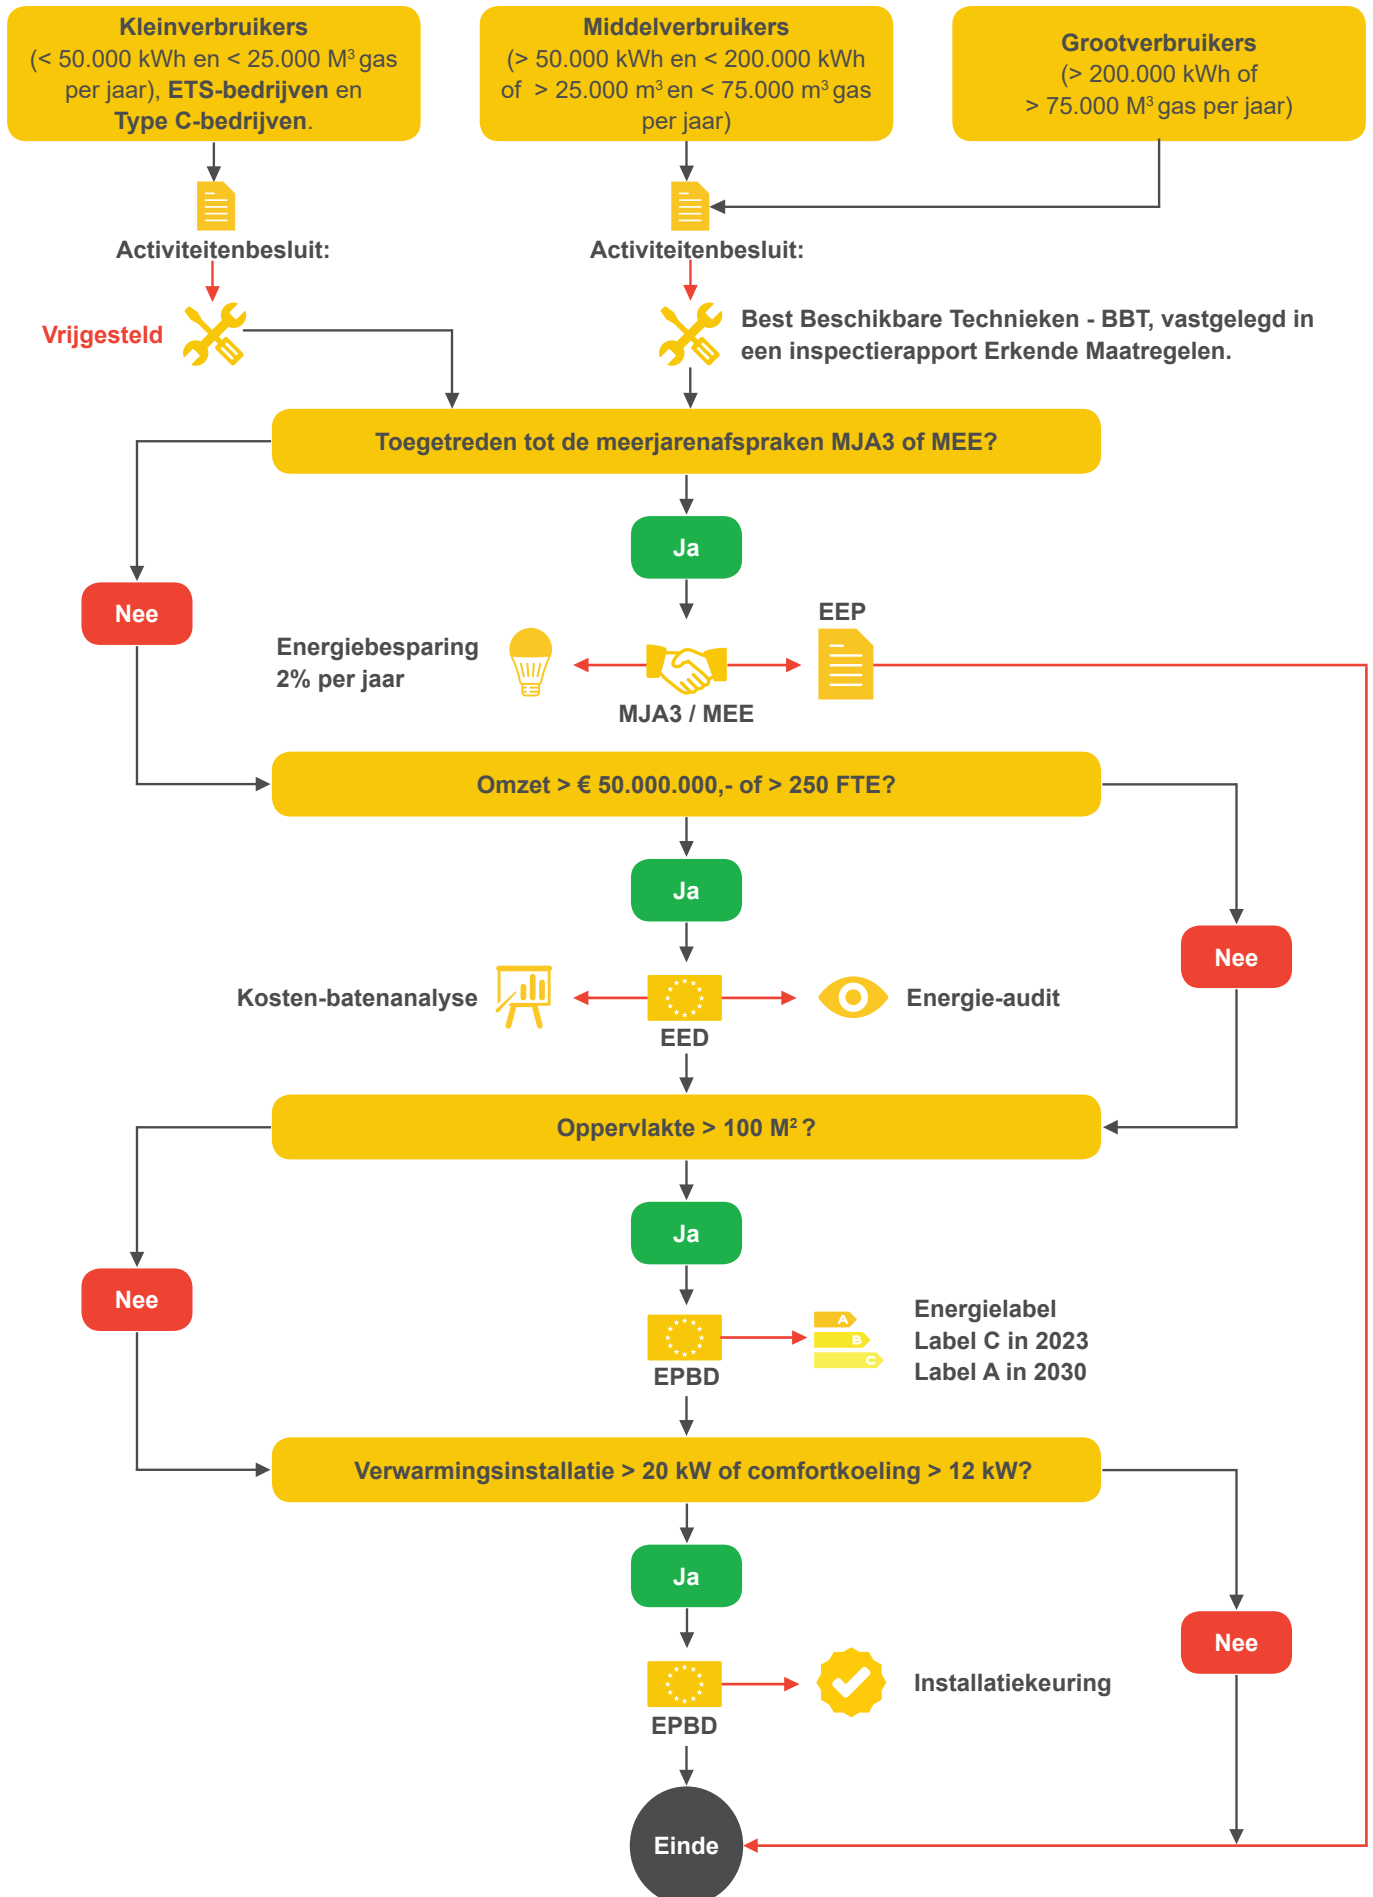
**Kleinverbruikers**
(< 50.000 kWh en < 25.000 M$^3$ gas per jaar), **ETS-bedrijven** en **Type C-bedrijven**.

**Middelverbruikers**
(> 50.000 kWh en < 200.000 kWh of > 25.000 m$^3$ en < 75.000 m$^3$ gas per jaar)

**Grootverbruikers**
(> 200.000 kWh of > 75.000 M$^3$ gas per jaar)

Activiteitenbesluit:

Activiteitenbesluit:

Vrijgesteld

Best Beschikbare Technieken - BBT, vastgelegd in een inspectierapport Erkende Maatregelen.

Toegetreden tot de meerjarenafspraken MJA3 of MEE?

Ja

Nee

EEP

Energiebesparing 2% per jaar

MJA3 / MEE

Omzet > € 50.000.000,- of > 250 FTE?

Ja

Nee

Kosten-batenanalyse

EED

Energie-audit

Oppervlakte > 100 M$^2$ ?

Ja

Nee

EPBD

A
B
C

Energielabel
Label C in 2023
Label A in 2030

Verwarmingsinstallatie > 20 kW of comfortkoeling > 12 kW?

Ja

Nee

EPBD

Installatiekeuring

Einde